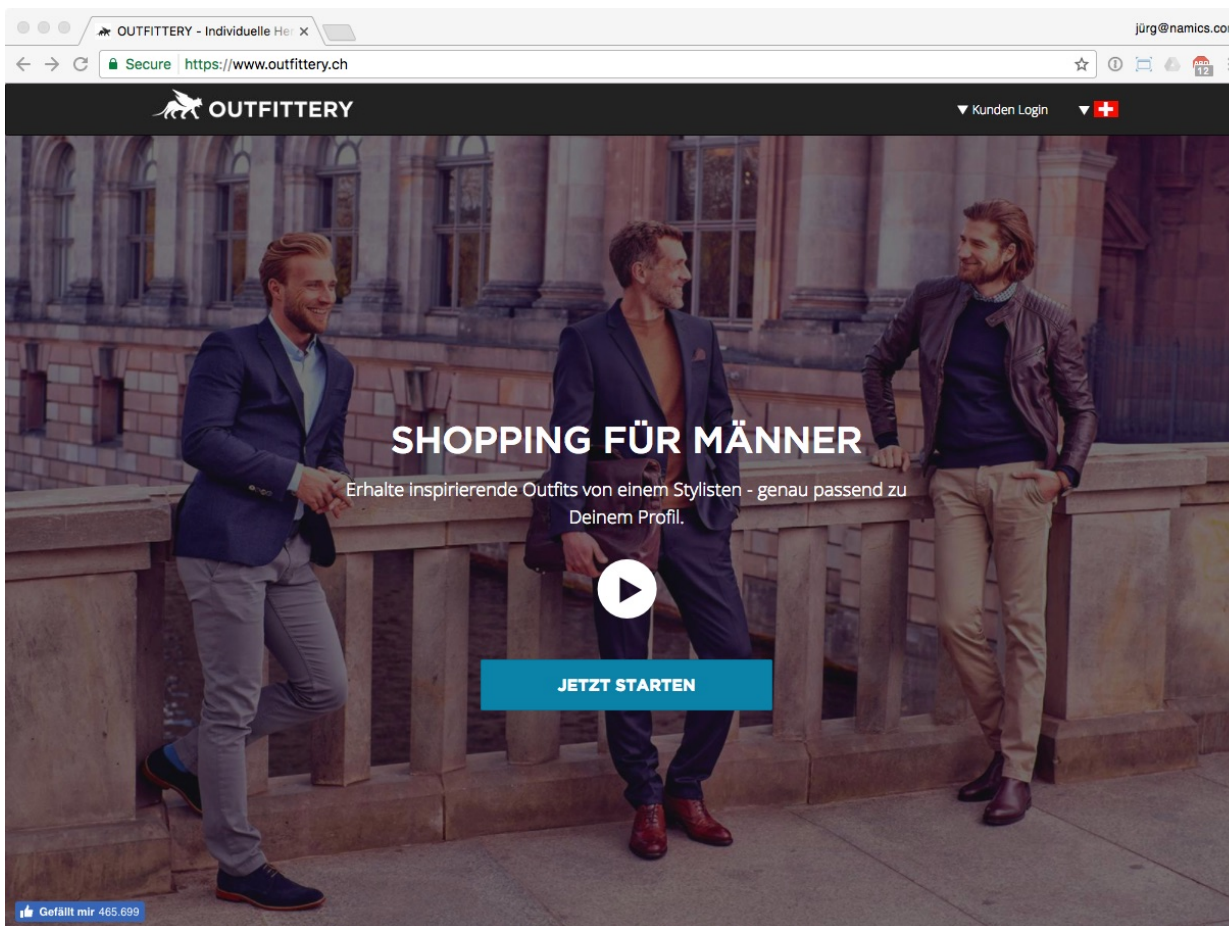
OUTFITTERY - Individuelle Her ×

jürg@namics.co

Secure https://www.outfittery.ch

OUTFITTERY

▼ Kunden Login

SHOPPING FÜR MÄNNER

Erhalte inspirierende Outfits von einem Stylisten - genau passend zu Deinem Profil.

JETZT STARTEN

Gefällt mir 465.699